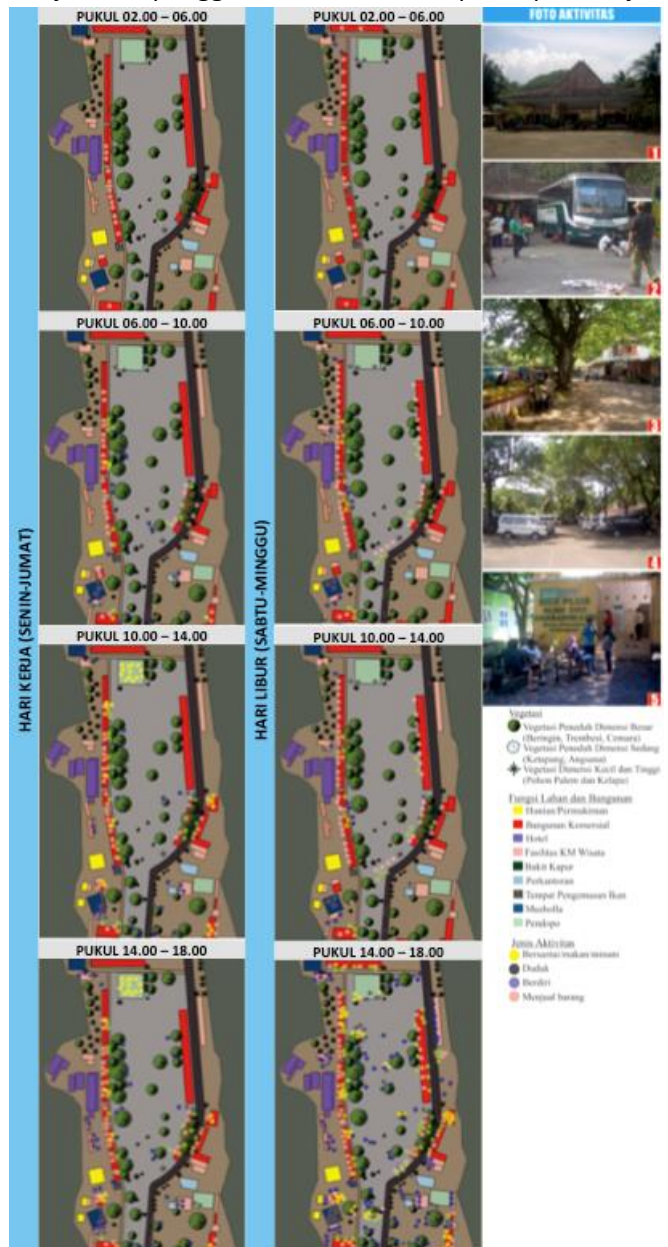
PUKUL 02.00 – 06.00

PUKUL 06.00 – 10.00

PUKUL 10.00 – 14.00

PUKUL 14.00 – 18.00

HARI KERJA (SENIN-JUMAT)

PUKUL 02.00 – 06.00

PUKUL 06.00 – 10.00

PUKUL 10.00 – 14.00

PUKUL 14.00 – 18.00

HARI LIBUR (SABTU-MINGGU)

FOTO AKTIVITAS

1

2

3

4

5

Vegetasi
Vegetasi Peneduh Dimensi Besar (Beringin, Trembesi, Cemara)
Vegetasi Peneduh Dimensi Sedang (Ketapang, Angsana)
Vegetasi Dimensi Kecil dan Tinggi (Pohon Palem dan Kelapa)

Fungsi Lahan dan Bangunan
Hunian/Permukiman
Bangunan Komersial
Hotel
Fasilitas KM Wisata
Bukit Kapur
Perkantoran
Tempat Pengemasan Ikan
Mushola
Pendopo

Jenis Aktivitas
Bersantai/makan/minum
Duduk
Berdiri
Menjual barang